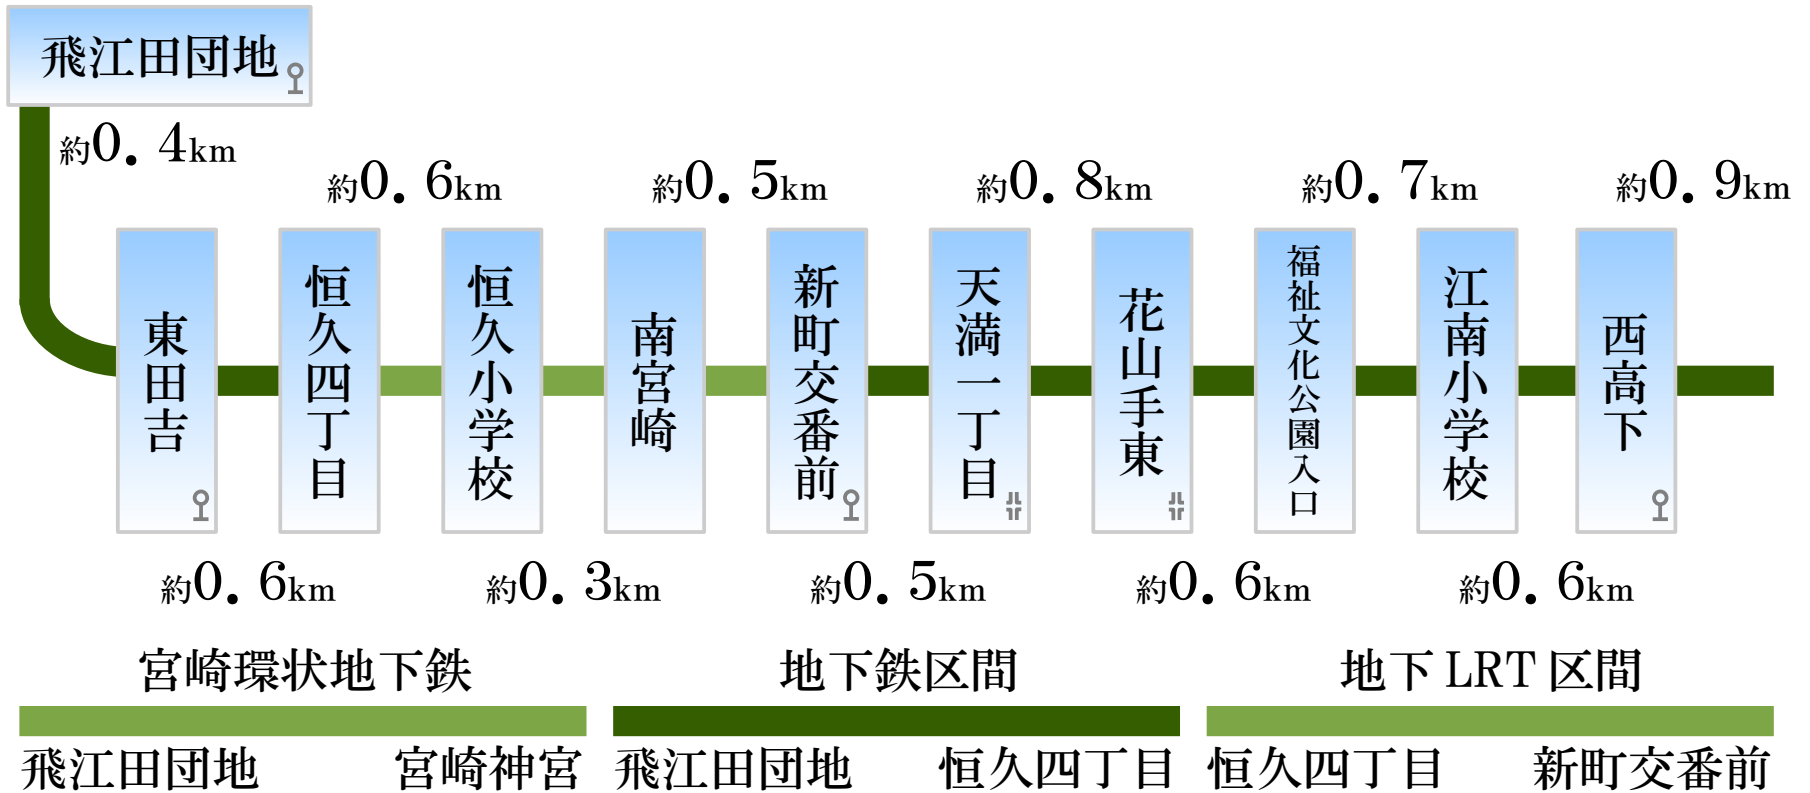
飛江田団地

約0．4km

約0．6km　約0．5km　約0．8km　約0．7km　約0．9km

東田吉　恒久四丁目　恒久小学校　南宮崎　新町交番前　天満一丁目　花山手東　福祉文化公園入口　江南小学校　西高下

約0．6km　約0．3km　約0．5km　約0．6km　約0．6km

宮崎環状地下鉄
飛江田団地　宮崎神宮

地下鉄区間
飛江田団地　恒久四丁目

地下 LRT 区間
恒久四丁目　新町交番前